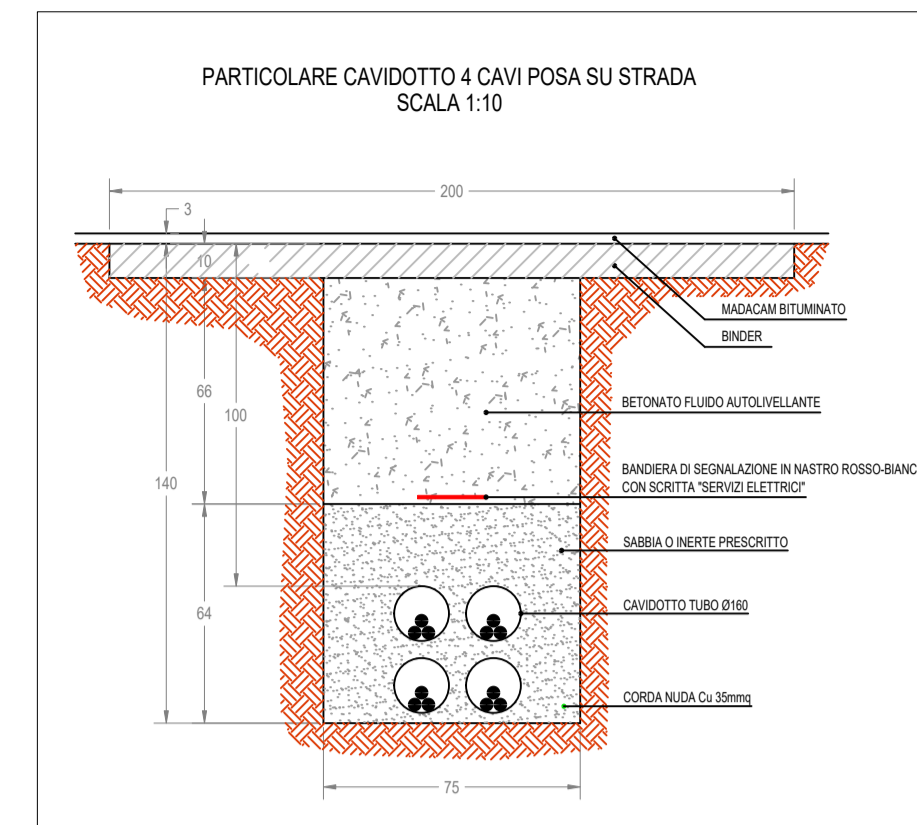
PARTICOLARE CAVIDOTTO 4 CAVI POSA SU STRADA
SCALA 1:10

200

3

10

66

100

140

64

75

MADACAM BITUMINATO

BINDER

BETONATO FLUIDO AUTOLIVELLANTE

BANDIERA DI SEGNALAZIONE IN NASTRO ROSSO-BIANC
CON SCRITTA "SERVIZI ELETTRICI"

SABBIA O INERTE PRESCRITTO

CAVIDOTTO TUBO Ø160

CORDA NUDA Cu 35mmq